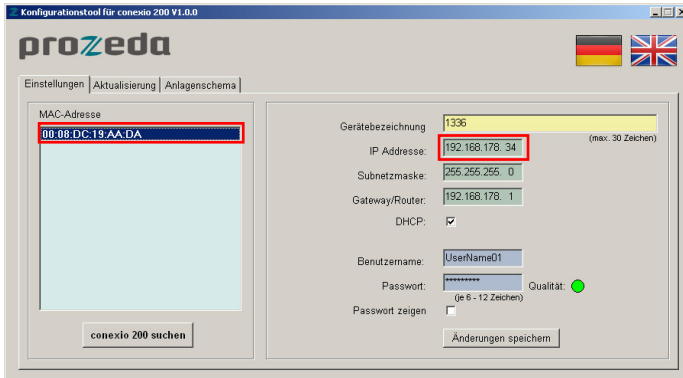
Konfigurationstool für conexio 200 V1.0.0

prozeda

Einstellungen | Aktualisierung | Anlagenschema

MAC-Adresse

00:08:DC:19:AA:DA

conexio 200 suchen

Gerätebezeichnung 1336

(max. 30 Zeichen)

IP Addresse: 192.168.178. 34

Subnetzmaske: 255.255.255. 0

Gateway/Router: 192.168.178. 1

DHCP: ☑

Benutzername: UserName01

Passwort: ********** Qualität:

(je 6 - 12 Zeichen)

Passwort zeigen ☐

Änderungen speichern